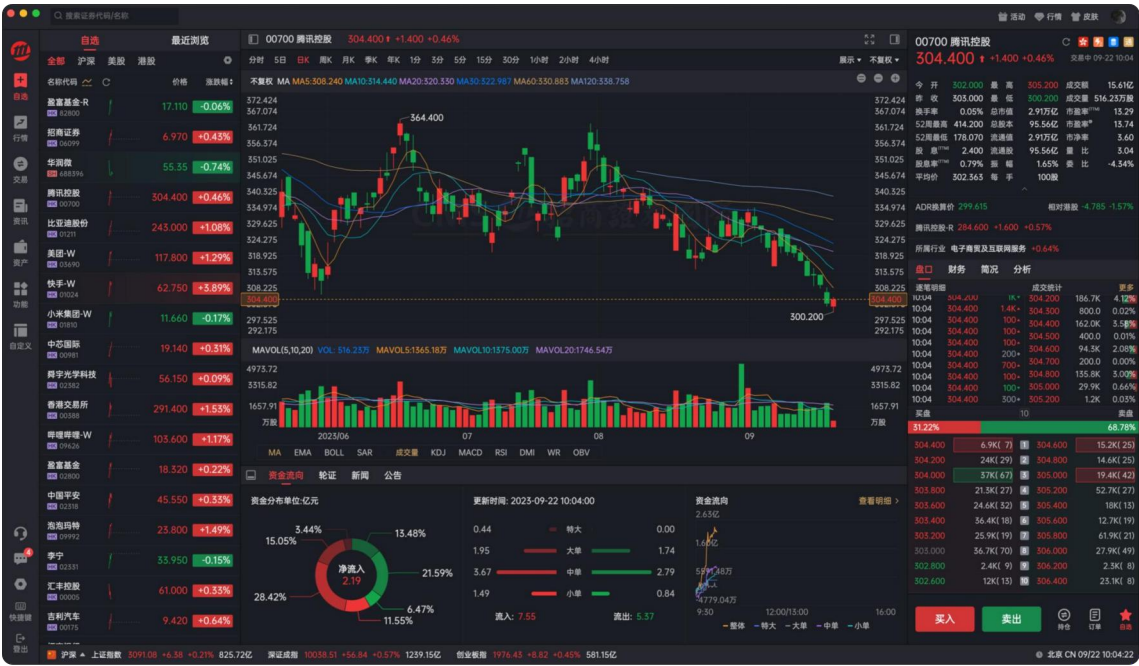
搜索证券代码/名称

活动 行情 皮肤

自选 最近浏览

全部 沪深 美股 港股

名称代码 价格 涨跌幅

盈富基金-R 82800 17.110 -0.06%
招商证券 06099 6.970 +0.43%
华润微 688396 55.35 -0.74%
腾讯控股 00700 304.400 +0.46%
比亚迪股份 01211 243.000 +1.08%
美团-W 03690 117.800 +1.29%
快手-W 01024 62.750 +3.89%
小米集团-W 01810 11.660 -0.17%
中芯国际 00981 19.140 +0.31%
舜宇光学科技 02382 56.150 +0.09%
香港交易所 00388 291.400 +1.53%
哔哩哔哩-W 09626 103.600 +1.17%
盈富基金 02800 18.320 +0.22%
中国平安 02318 45.550 +0.33%
泡泡玛特 09992 23.800 +1.49%
李宁 02331 33.950 -0.15%
汇丰控股 00005 61.000 +0.33%
吉利汽车 00175 9.420 +0.64%

自选 行情 交易 资讯 资产 功能 自定义 快捷键 登出

00700 腾讯控股 304.400 +1.400 +0.46%

分时 5日 日K 周K 月K 季K 年K 1分 3分 5分 15分 30分 1小时 2小时 4小时

展示 不复权

不复权 MA MA5:308.240 MA10:314.440 MA20:320.330 MA30:322.987 MA60:330.883 MA120:338.758

372.424 367.074 361.724 356.374 351.025 345.674 340.325 334.974 329.625 324.275 318.925 313.575 308.225 304.400 297.525 292.175

364.400
300.200

MAVOL(5,10,20) VOL: 516.23万 MAVOL5:1365.18万 MAVOL10:1575.00万 MAVOL20:1746.54万

4973.72 3315.82 1657.91 万股

2023/06 07 08 09

MA EMA BOLL SAR 成交量 KDJ MACD RSI DMI WR OBV

资金流向 轮证 新闻 公告

资金分布单位:亿元

3.44% 13.48% 15.05% 净流入 2.19 21.59% 28.42% 6.47% 11.55%

更新时间: 2023-09-22 10:04:00

0.44 特大 0.00
1.95 大单 1.74
3.67 中单 2.79
1.49 小单 0.84

流入: 7.55 流出: 5.37

资金流向 查看明细

2.63亿 1.68亿 5779.38万 -4779.04万

9:30 12:00/13:00 16:00

整体 特大 大单 中单 小单

00700 腾讯控股
304.400 +1.400 +0.46% 交易中 09-22 10:04

今开 302.000 最高 305.200 成交额 15.61亿
昨收 303.000 最低 300.200 成交量 516.23万股
换手率 0.05% 总市值 2.91万亿 市盈率TTM 15.29
52周最高 414.200 总股本 95.56亿 市盈率静 13.74
52周最低 178.070 流通值 2.91万亿 市净率 3.60
股息TTM 2.400 流通股 95.56亿 量比 3.04
股息率TTM 0.79% 振幅 1.65% 委比 -4.34%
平均价 302.363 每手 100股

ADR换算价 299.615 相对港股 -4.785 -1.57%

腾讯控股-R 284.600 +1.600 +0.57%

所属行业 电子商贸及互联网服务 +0.64%

盘口 财务 简况 分析

逐笔明细 成交统计 更多

10:04 304.400 1K 304.200 186.7K 4.12%
10:04 304.400 1.4K 304.300 800.0 0.02%
10:04 304.400 100 304.400 162.0K 3.58%
10:04 304.400 100 304.500 400.0 0.01%
10:04 304.400 100 304.600 94.3K 2.08%
10:04 304.400 200 304.700 200.0 0.00%
10:04 304.400 700 304.800 135.8K 3.00%
10:04 304.400 300 304.900 29.9K 0.66%
10:04 304.400 200 305.000 57.2K 1.26%

买盘 10 卖盘

31.22% 68.78%

304.400 6.9K(7) 304.600 15.2K(25)
304.200 24K(29) 304.800 14.6K(25)
304.000 37K(67) 305.000 19.4K(42)
303.800 21.3K(27) 305.200 52.7K(27)
303.600 24.6K(32) 305.400 18K(13)
303.400 36.4K(18) 305.600 12.7K(19)
303.200 25.9K(19) 305.800 61.9K(21)
305.000 36.7K(70) 306.000 27.9K(49)
302.800 2.4K(9) 306.200 2.3K(14)
302.600 12K(13) 306.400 23.1K(8)

买入 卖出 持仓 订单 自选

沪深 上证指数 3091.08 +6.38 +0.21% 825.72亿 深证成指 10038.51 +56.84 +0.57% 1239.15亿 创业板指 1976.43 +8.82 +0.45% 581.15亿

北京 CN 09/22 10:04:22